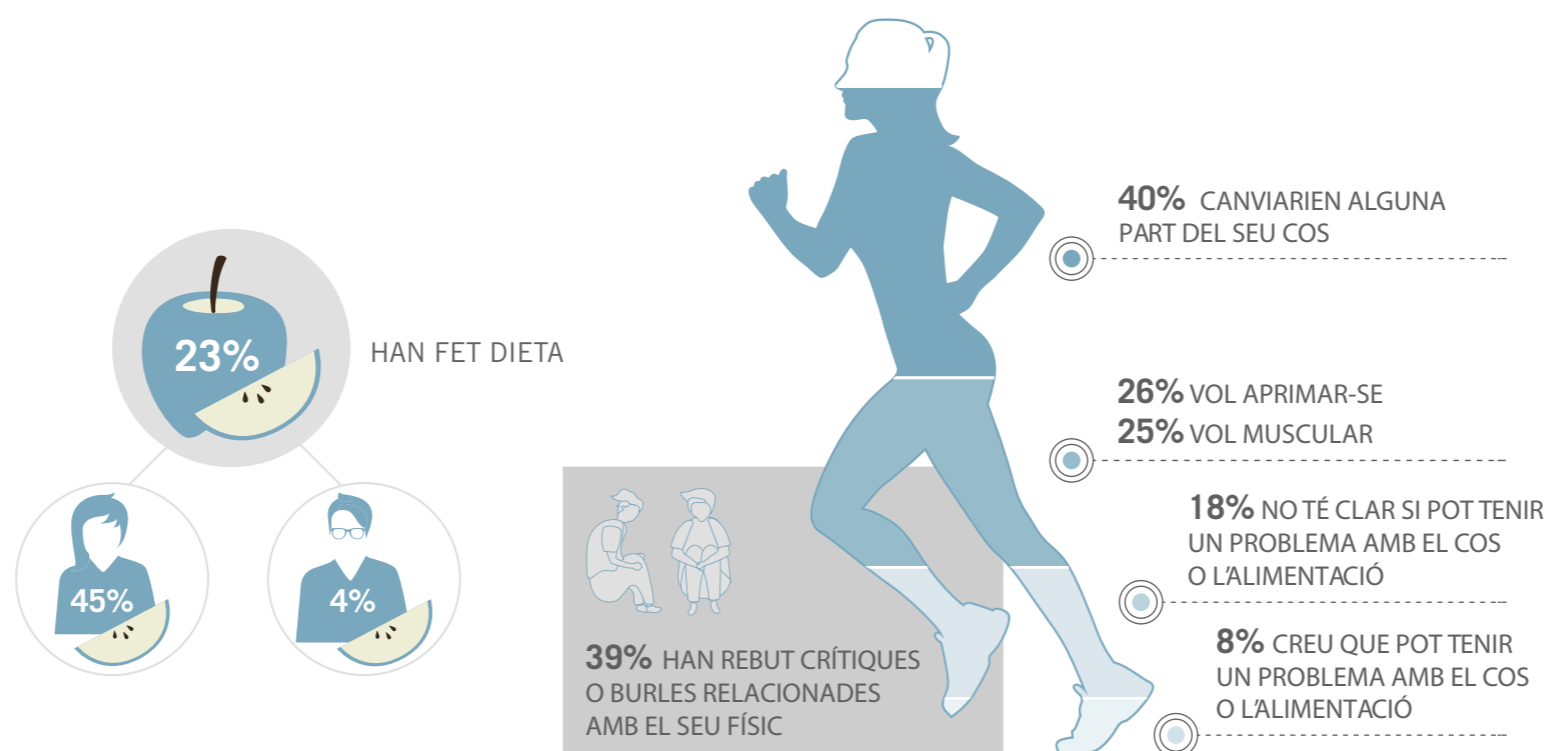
23%

HAN FET DIETA

45%

4%

39% HAN REBUT CRÍTIQUES O BURLES RELACIONADES AMB EL SEU FÍSIC

40% CANVIARIEN ALGUNA PART DEL SEU COS

26% VOL APRIMAR-SE
25% VOL MUSCULAR

18% NO TÉ CLAR SI POT TENIR UN PROBLEMA AMB EL COS O L'ALIMENTACIÓ

8% CREU QUE POT TENIR UN PROBLEMA AMB EL COS O L'ALIMENTACIÓ